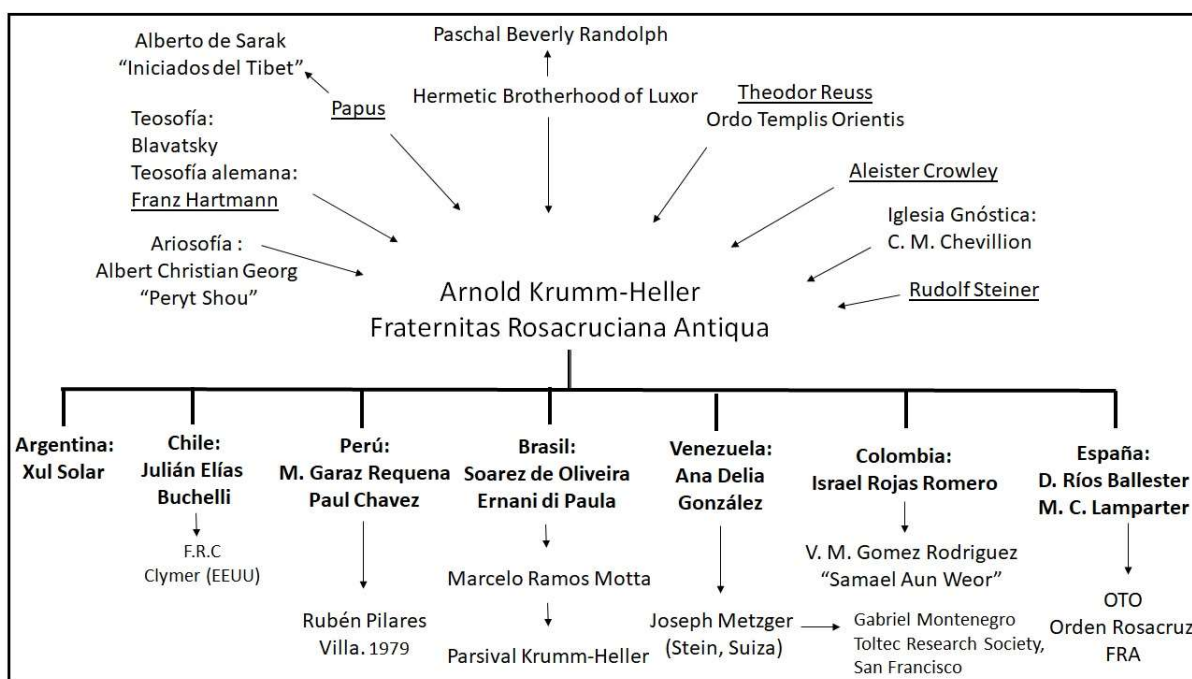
Alberto de Sarak
"Iniciados del Tibet"

Paschal Beverly Randolph

Papus

Hermetic Brotherhood of Luxor

Theodor Reuss
Ordo Templis Orientis

Teosofía:
Blavatsky
Teosofía alemana:
Franz Hartmann

Aleister Crowley

Iglesia Gnóstica:
C. M. Chevillion

Ariosofía :
Albert Christian Georg
"Peryt Shou"

Rudolf Steiner

Arnold Krumm-Heller
Fraternitas Rosacruciana Antiqua

Argentina:
Xul Solar

Chile:
Julián Elías
Buchelli

F.R.C
Clymer (EEUU)

Perú:
M. Garaz Requena
Paul Chavez

Rubén Pilares
Villa. 1979

Brasil:
Soarez de Oliveira
Ernani di Paula

Marcelo Ramos Motta

Parsival Krumm-Heller

Venezuela:
Ana Delia
González

Joseph Metzger
(Stein, Suiza)

Gabriel Montenegro
Toltec Research Society,
San Francisco

Colombia:
Israel Rojas Romero

V. M. Gomez Rodriguez
"Samael Aun Weor"

España:
D. Ríos Ballester
M. C. Lamparter

OTO
Orden Rosacruz
FRA